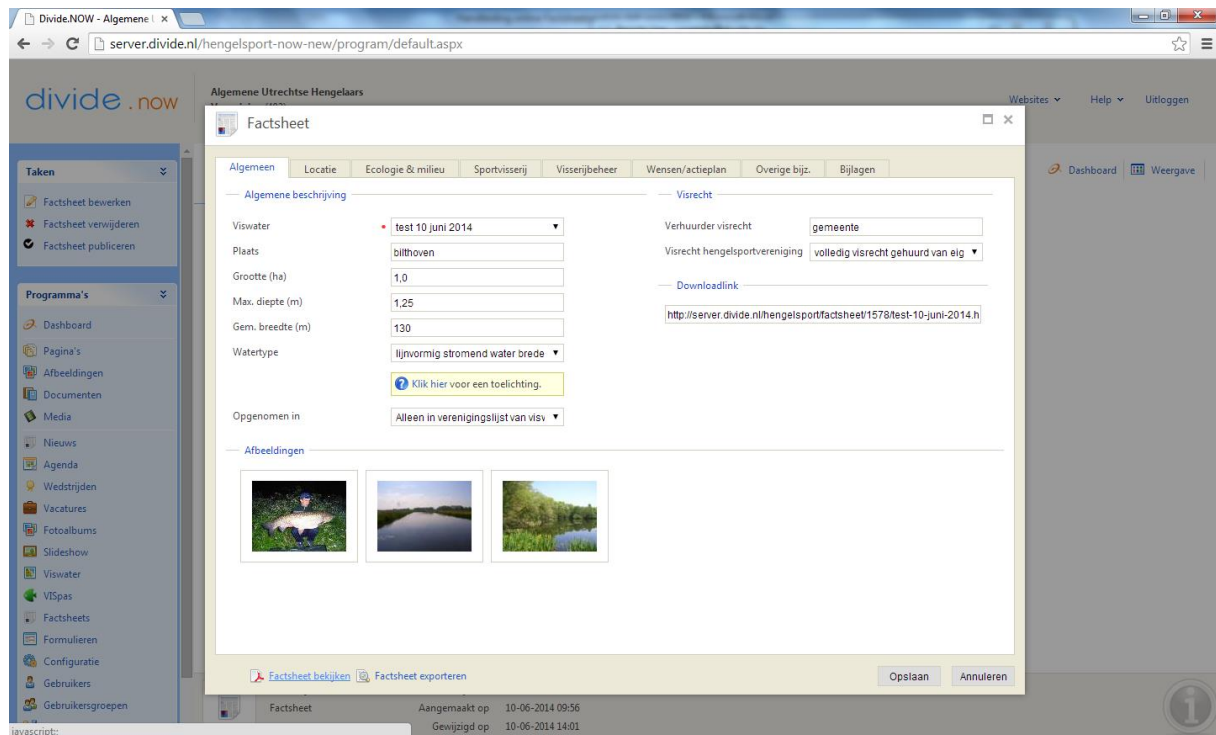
Divide.NOW - Algemene | ×

server.divide.nl/hengelsport-now-new/program/default.aspx

divide.now

Algemene Utrechtse Hengelaars

Websites ▾ Help ▾ Uitloggen

Taken

Factsheet bewerken
Factsheet verwijderen
Factsheet publiceren

Programma's

Dashboard
Pagina's
Afbeeldingen
Documenten
Media
Nieuws
Agenda
Wedstrijden
Vacatures
Fotoalbums
Slideshow
Viswater
VISpas
Factsheets
Formulieren
Configuratie
Gebruikers
Gebruikersgroepen

Dashboard Weergave

Factsheet

Algemeen | Locatie | Ecologie & milieu | Sportvisserij | Visserijbeheer | Wensen/actieplan | Overige bijz. | Bijlagen

Algemene beschrijving

Viswater * test 10 juni 2014
Plaats bilthoven
Grootte (ha) 1,0
Max. diepte (m) 1,25
Gem. breedte (m) 130
Watertype lijnvormig stromend water brede
Klik hier voor een toelichting.
Opgenomen in Alleen in verenigingslijst van visv

Visrecht

Verhuurder visrecht gemeente
Visrecht hengelsportvereniging volledig visrecht gehuurd van eig

Downloadlink

http://server.divide.nl/hengelsport/factsheet/1578/test-10-juni-2014.h

Afbeeldingen

Factsheet bekijken Factsheet exporteren

Opslaan Annuleren

Factsheet Aangemaakt op 10-06-2014 09:56
Gewijzigd op 10-06-2014 14:01

javascript: